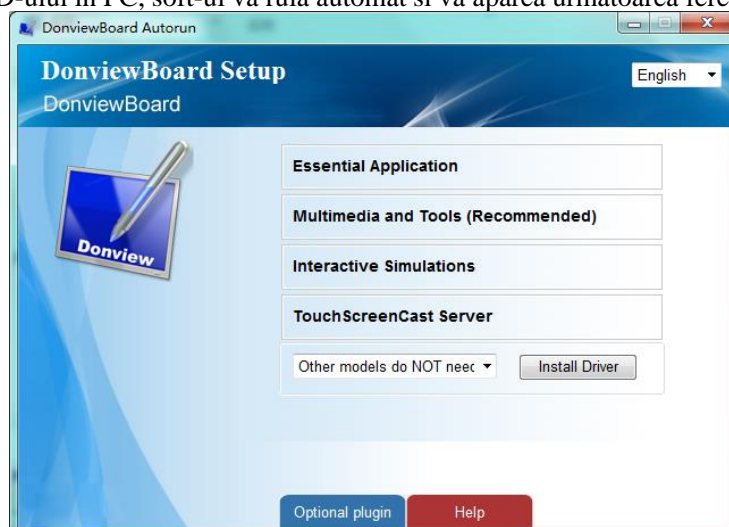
D-ului în PC, soft-ul va rula automat și va apărea următoarea fere

DonviewBoard Autorun

DonviewBoard Setup
DonviewBoard

English

Donview

Essential Application

Multimedia and Tools (Recommended)

Interactive Simulations

TouchScreenCast Server

Other models do NOT neec

Install Driver

Optional plugin

Help